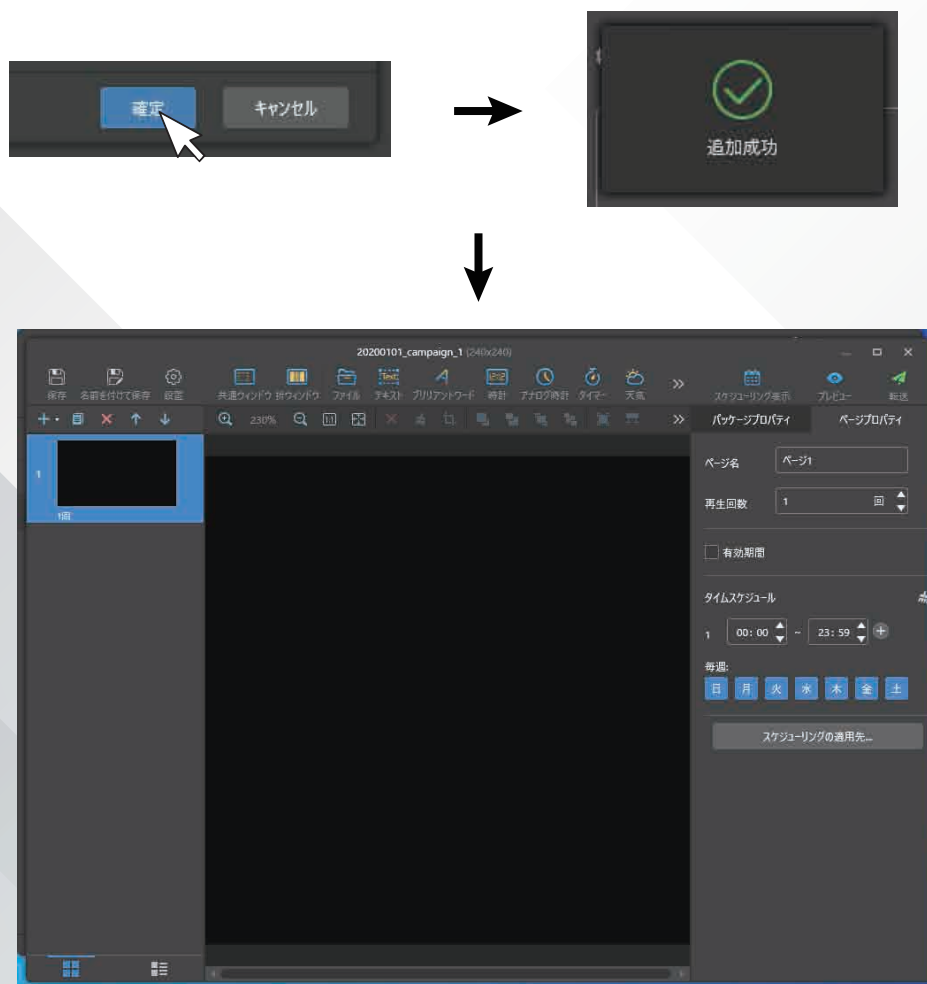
確定 キャンセル

追加成功

20200101_campaign_1 (240x240)

保存 名前を付けて保存 設定 共通ウィンドウ 拼ウィンドウ ファイル テキスト ブリリアントワード 時計 アナログ時計 タイマー 天気 » スケジューリング表示 プレビュー 転送

230%

» パッケージプロパティ ページプロパティ

1

1回

ページ名 ページ1

再生回数 1 回

有効期間

タイムスケジュール

1 00:00 ~ 23:59

毎週:

日 月 火 水 木 金 土

スケジューリングの適用先...